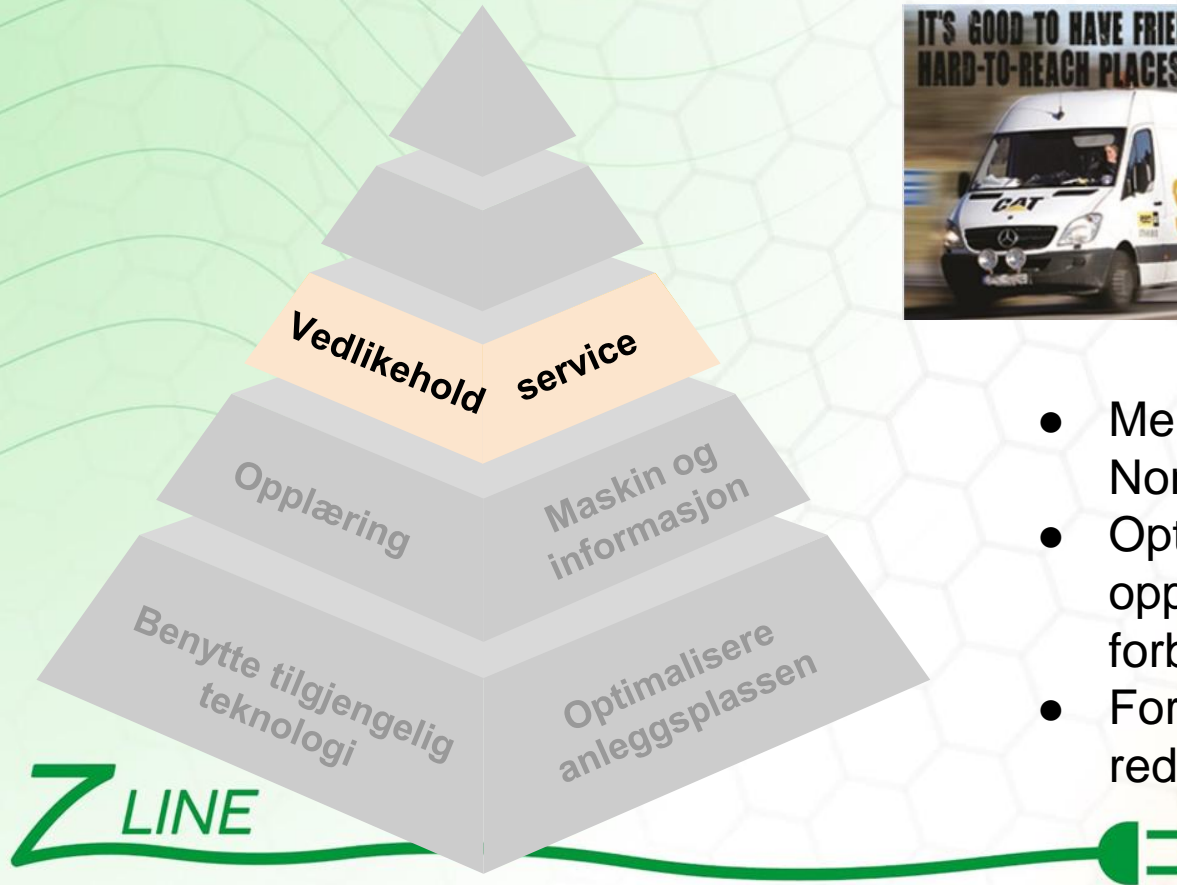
IT'S GOOD TO HAVE FRIE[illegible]
HARD-TO-REACH PLACES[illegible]

CAT

Vedlikehold service

Opplæring

Maskin og informasjon

Benytte tilgjengelig teknologi

Optimalisere anleggsplassen

Me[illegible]
Nor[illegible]

Opt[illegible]
opp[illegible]
forb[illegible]

For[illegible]
red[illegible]

ZLINE